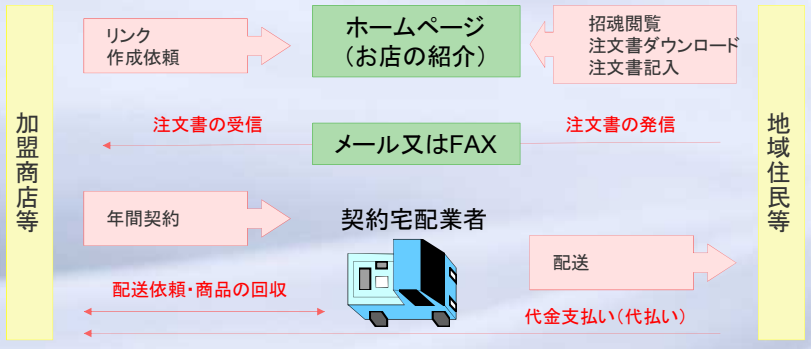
加盟商店等

リンク
作成依頼

ホームページ
（お店の紹介）

招魂閲覧
注文書ダウンロード
注文書記入

地域住民等

注文書の受信

メール又はFAX

注文書の発信

年間契約

契約宅配業者

配送

配送依頼・商品の回収

代金支払い（代払い）